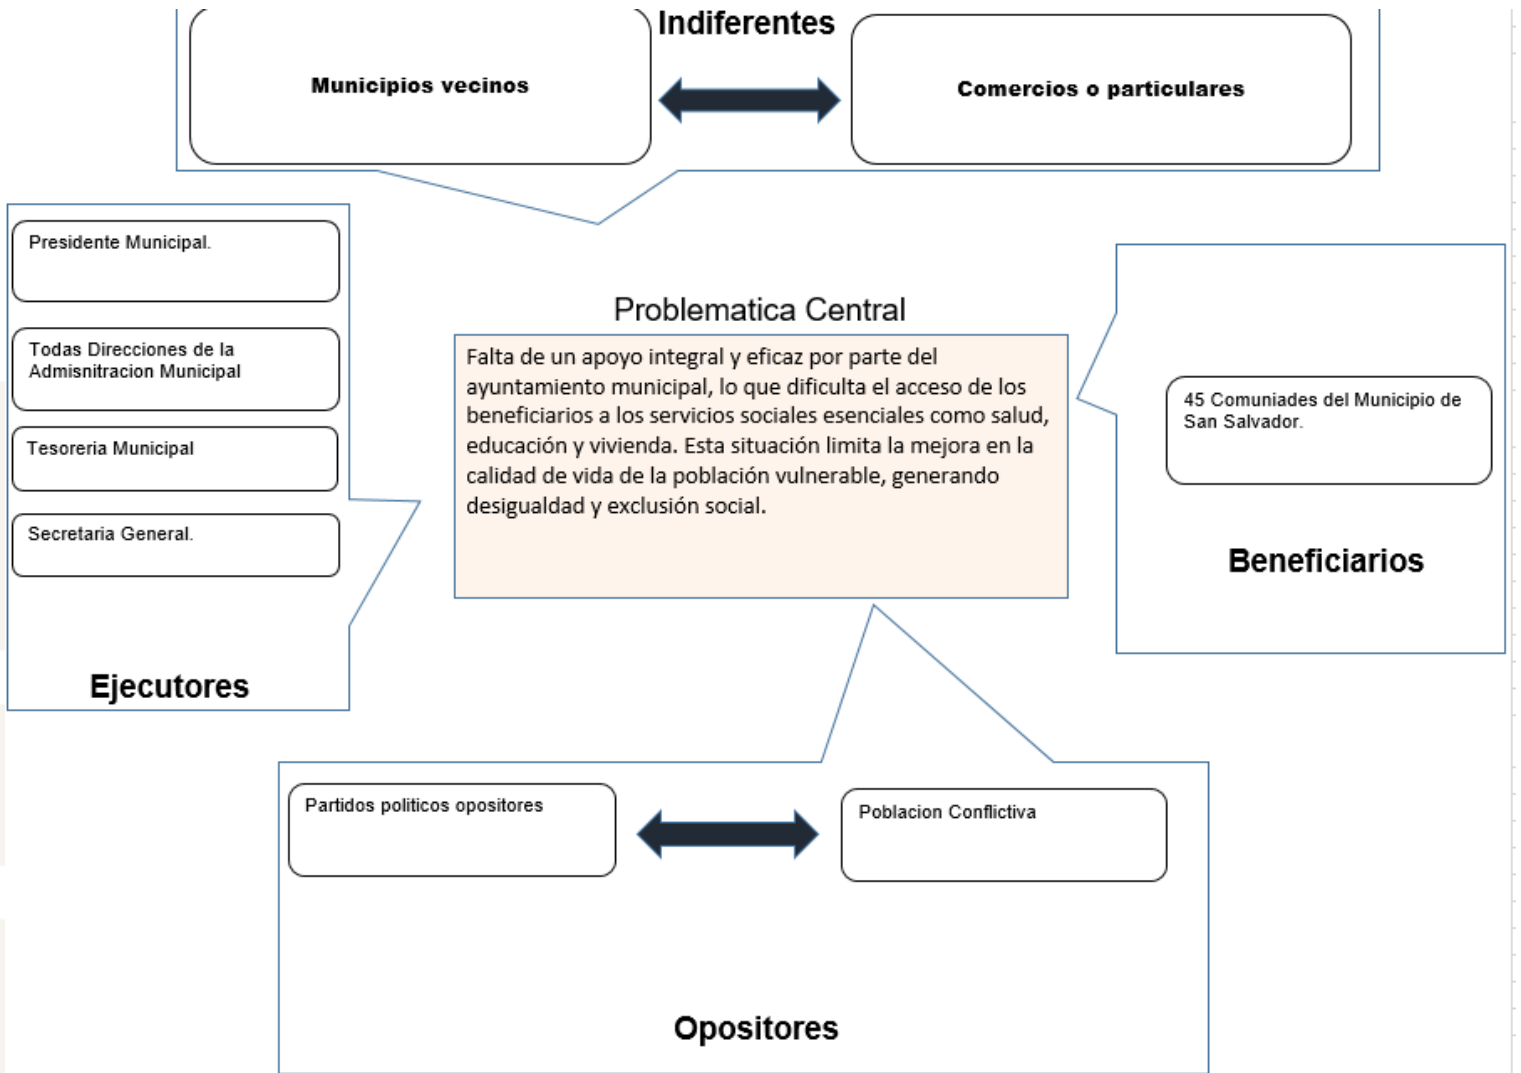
Indiferentes

Municipios vecinos

Comercios o particulares

Presidente Municipal.

Todas Direcciones de la Admisnitracion Municipal

Tesoreria Municipal

Secretaria General.

Ejecutores

Problematica Central

Falta de un apoyo integral y eficaz por parte del ayuntamiento municipal, lo que dificulta el acceso de los beneficiarios a los servicios sociales esenciales como salud, educación y vivienda. Esta situación limita la mejora en la calidad de vida de la población vulnerable, generando desigualdad y exclusión social.

45 Comuniades del Municipio de San Salvador.

Beneficiarios

Partidos politicos opositores

Poblacion Conflictiva

Opositores